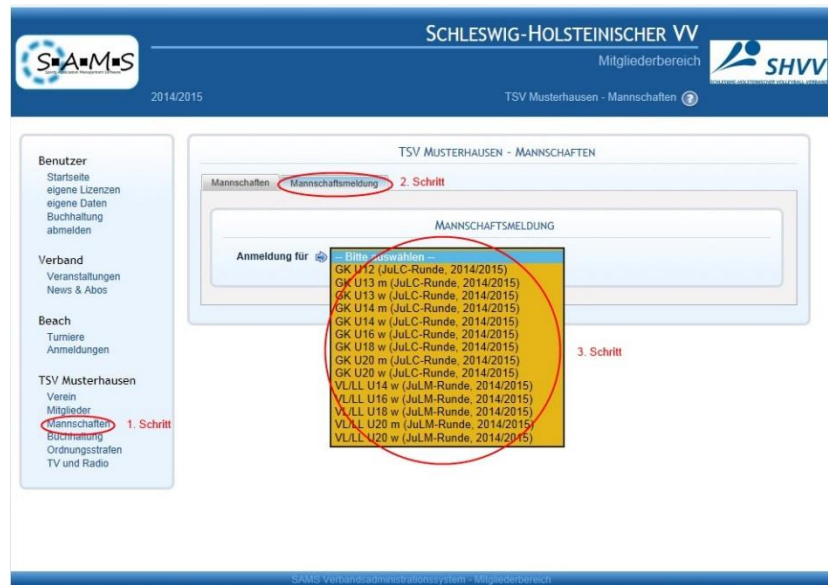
S▪A▪M▪S
Sports Association Management Software

SCHLESWIG-HOLSTEINISCHER VV
Mitgliederbereich

SHVV

2014/2015

TSV Musterhausen - Mannschaften

Benutzer
Startseite
eigene Lizenzen
eigene Daten
Buchhaltung
abmelden

Verband
Veranstaltungen
News & Abos

Beach
Turniere
Anmeldungen

TSV Musterhausen
Verein
Mitglieder
Mannschaften 1. Schritt
Buchhaltung
Ordnungsstrafen
TV und Radio

TSV MUSTERHAUSEN - MANNSCHAFTEN

Mannschaften | Mannschaftsmeldung 2. Schritt

MANNSCHAFTSMELDUNG

Anmeldung für
-- Bitte auswählen --
GK U12 (JuLC-Runde, 2014/2015)
GK U13 m (JuLC-Runde, 2014/2015)
GK U13 w (JuLC-Runde, 2014/2015)
GK U14 m (JuLC-Runde, 2014/2015)
GK U14 w (JuLC-Runde, 2014/2015)
GK U16 w (JuLC-Runde, 2014/2015)
GK U18 w (JuLC-Runde, 2014/2015)
GK U20 m (JuLC-Runde, 2014/2015)
GK U20 w (JuLC-Runde, 2014/2015)
VL/LL U14 w (JuLM-Runde, 2014/2015)
VL/LL U16 w (JuLM-Runde, 2014/2015)
VL/LL U18 w (JuLM-Runde, 2014/2015)
VL/LL U20 m (JuLM-Runde, 2014/2015)
VL/LL U20 w (JuLM-Runde, 2014/2015)

3. Schritt

SAMS Verbandsadministrationssystem - Mitgliederbereich